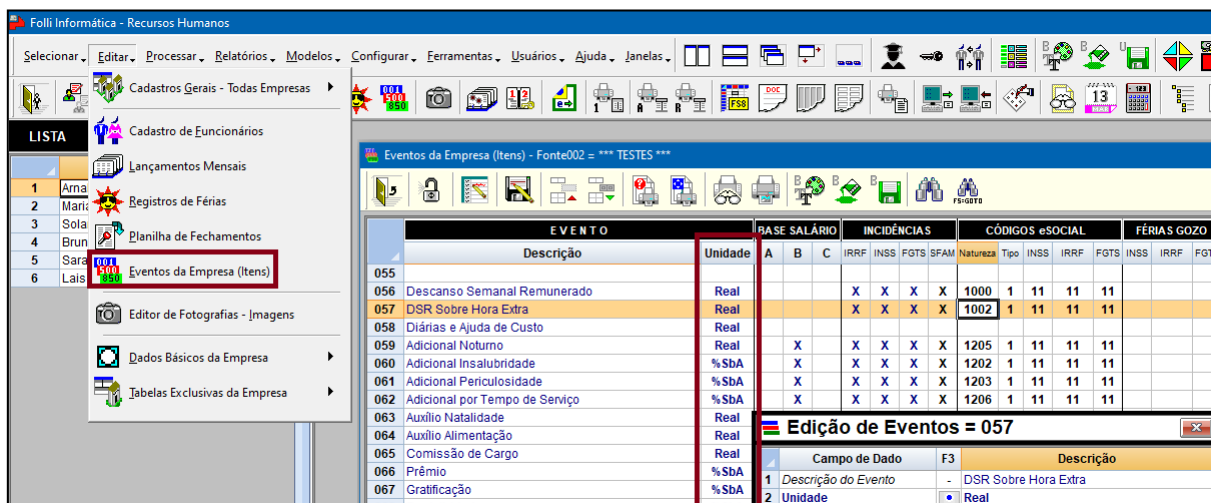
Folli Informática - Recursos Humanos

Selecionar Editar Processar Relatórios Modelos Configurar Ferramentas Usuários Ajuda Janelas

Cadastros Gerais - Todas Empresas
Cadastro de Funcionários
Lançamentos Mensais
Registros de Férias
Planilha de Fechamentos
Eventos da Empresa (Itens)
Editor de Fotografias - Imagens
Dados Básicos da Empresa
Tabelas Exclusivas da Empresa

LISTA

| | |
|---|---|
| 1 | Arna |
| 2 | Maria |
| 3 | Sola |
| 4 | Brun |
| 5 | Sara |
| 6 | Lais |

Eventos da Empresa (Itens) - Fonte002 = *** TESTES ***

FS=GOTO

| | EVENTO | | BASE SALÁRIO | | | INCIDÊNCIAS | | | | CÓDIGOS eSOCIAL | | | | | FÉRIAS GOZO | | |
|---|---|---|---|---|---|---|---|---|---|---|---|---|---|---|---|---|---|
| | Descrição | Unidade | A | B | C | IRRF | INSS | FGTS | SFAM | Natureza | Tipo | INSS | IRRF | FGTS | INSS | IRRF | FGT |
| 055 | | | | | | | | | | | | | | | | | |
| 056 | Descanso Semanal Remunerado | Real | | | | X | X | X | X | 1000 | 1 | 11 | 11 | 11 | | | |
| 057 | DSR Sobre Hora Extra | Real | | | | X | X | X | X | 1002 | 1 | 11 | 11 | 11 | | | |
| 058 | Diárias e Ajuda de Custo | Real | | | | | | | | | | | | | | | |
| 059 | Adicional Noturno | Real | | X | | X | X | X | X | 1205 | 1 | 11 | 11 | 11 | | | |
| 060 | Adicional Insalubridade | %SbA | | X | | X | X | X | X | 1202 | 1 | 11 | 11 | 11 | | | |
| 061 | Adicional Periculosidade | %SbA | | X | | X | X | X | X | 1203 | 1 | 11 | 11 | 11 | | | |
| 062 | Adicional por Tempo de Serviço | %SbA | | X | | X | X | X | X | 1206 | 1 | 11 | 11 | 11 | | | |
| 063 | Auxílio Natalidade | Real | | | | | | | | | | | | | | | |
| 064 | Auxílio Alimentação | Real | | | | | | | | | | | | | | | |
| 065 | Comissão de Cargo | Real | | | | | | | | | | | | | | | |
| 066 | Prêmio | %SbA | | | | | | | | | | | | | | | |
| 067 | Gratificação | %SbA | | | | | | | | | | | | | | | |

Edição de Eventos = 057

| | Campo de Dado | F3 | Descrição |
|---|---|---|---|
| 1 | Descrição do Evento | - | DSR Sobre Hora Extra |
| 2 | Unidade | • | Real |